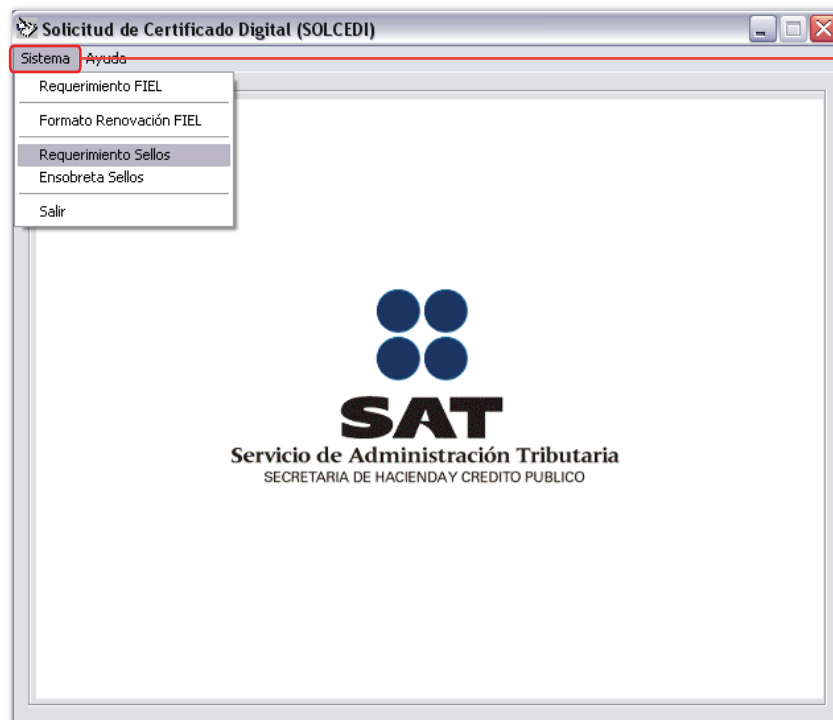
Solicitud de Certificado Digital (SOLCEDI)

Sistema Ayuda

Requerimiento FIEL

Formato Renovación FIEL

Requerimiento Sellos
Ensobreta Sellos

Salir

SAT
Servicio de Administración Tributaria
SECRETARIA DE HACIENDAY CREDITO PUBLICO